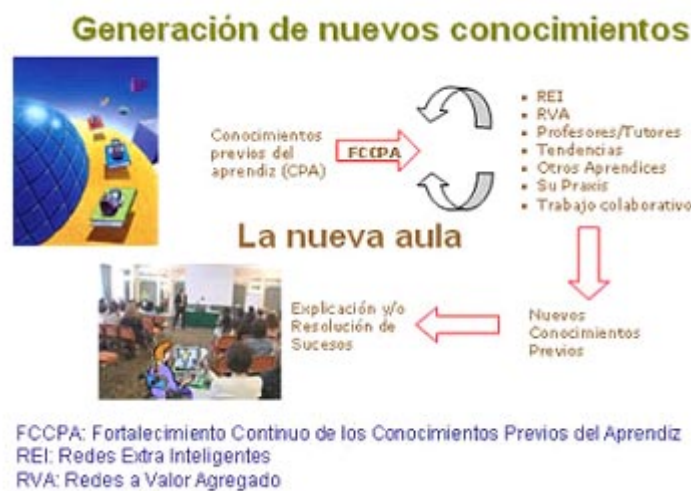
Generación de nuevos conocimientos

Conocimientos previos del aprendiz (CPA)

FCCPA

- REI
- RVA
- Profesores/Tutores
- Tendencias
- Otros Aprendices
- Su Praxis
- Trabajo colaborativo

La nueva aula

Explicación y/o Resolución de Sucesos

Nuevos Conocimientos Previos

FCCPA: Fortalecimiento Continuo de los Conocimientos Previos del Aprendiz
REI: Redes Extra Inteligentes
RVA: Redes a Valor Agregado